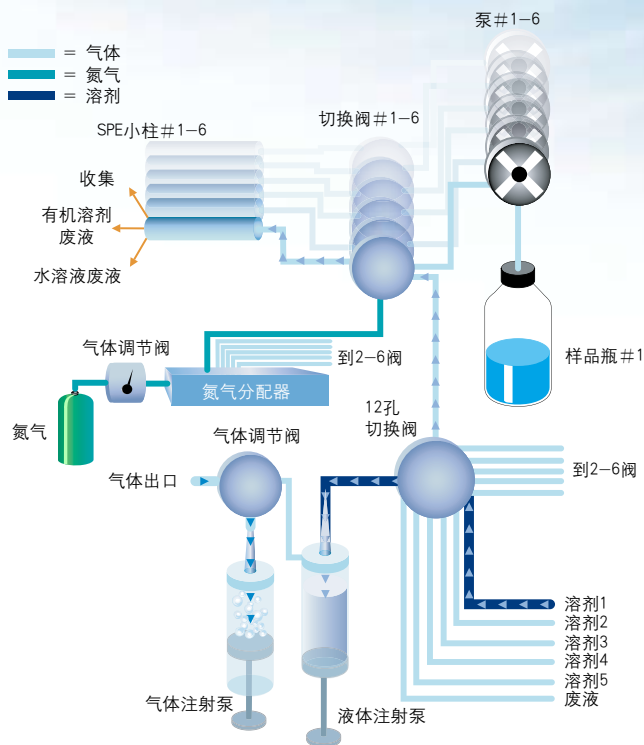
= 气体
= 氮气
= 溶剂

泵＃1–6

SPE小柱＃1–6

切换阀＃1–6

收集
有机溶剂废液
水溶液废液

样品瓶＃1

气体调节阀

到2–6阀

氮气分配器

氮气

12孔切换阀

气体调节阀

到2–6阀

气体出口

溶剂1
溶剂2
溶剂3
溶剂4
溶剂5
废液

气体注射泵

液体注射泵